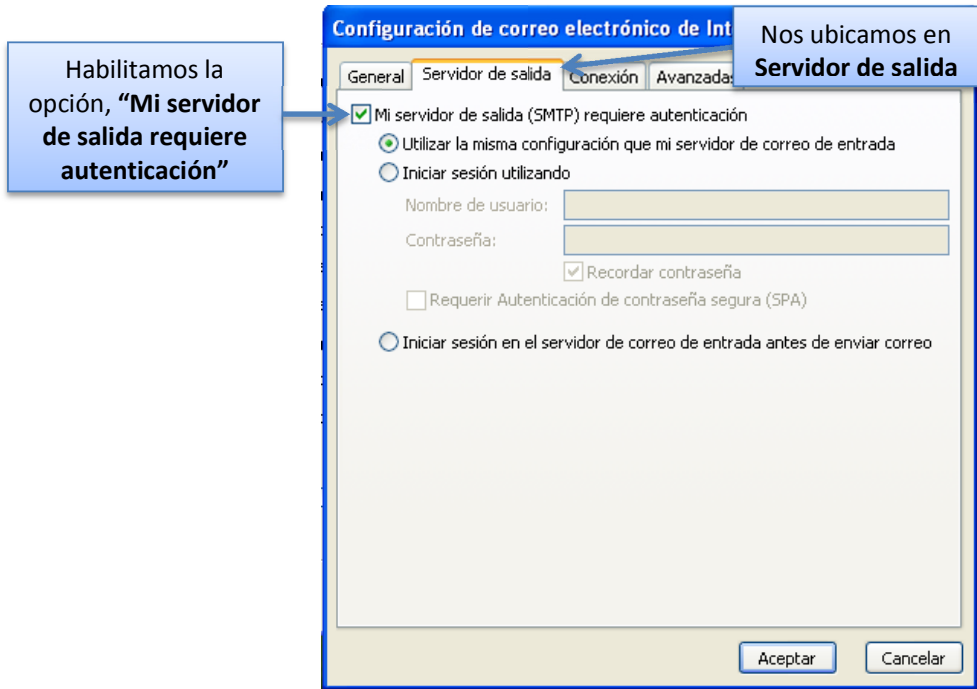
Configuración de correo electrónico de Int

Nos ubicamos en **Servidor de salida**

Habilitamos la opción, **“Mi servidor de salida requiere autenticación”**

General | Servidor de salida | Conexión | Avanzadas

Mi servidor de salida (SMTP) requiere autenticación

Utilizar la misma configuración que mi servidor de correo de entrada

Iniciar sesión utilizando

Nombre de usuario:

Contraseña:

Recordar contraseña

Requerir Autenticación de contraseña segura (SPA)

Iniciar sesión en el servidor de correo de entrada antes de enviar correo

Aceptar

Cancelar